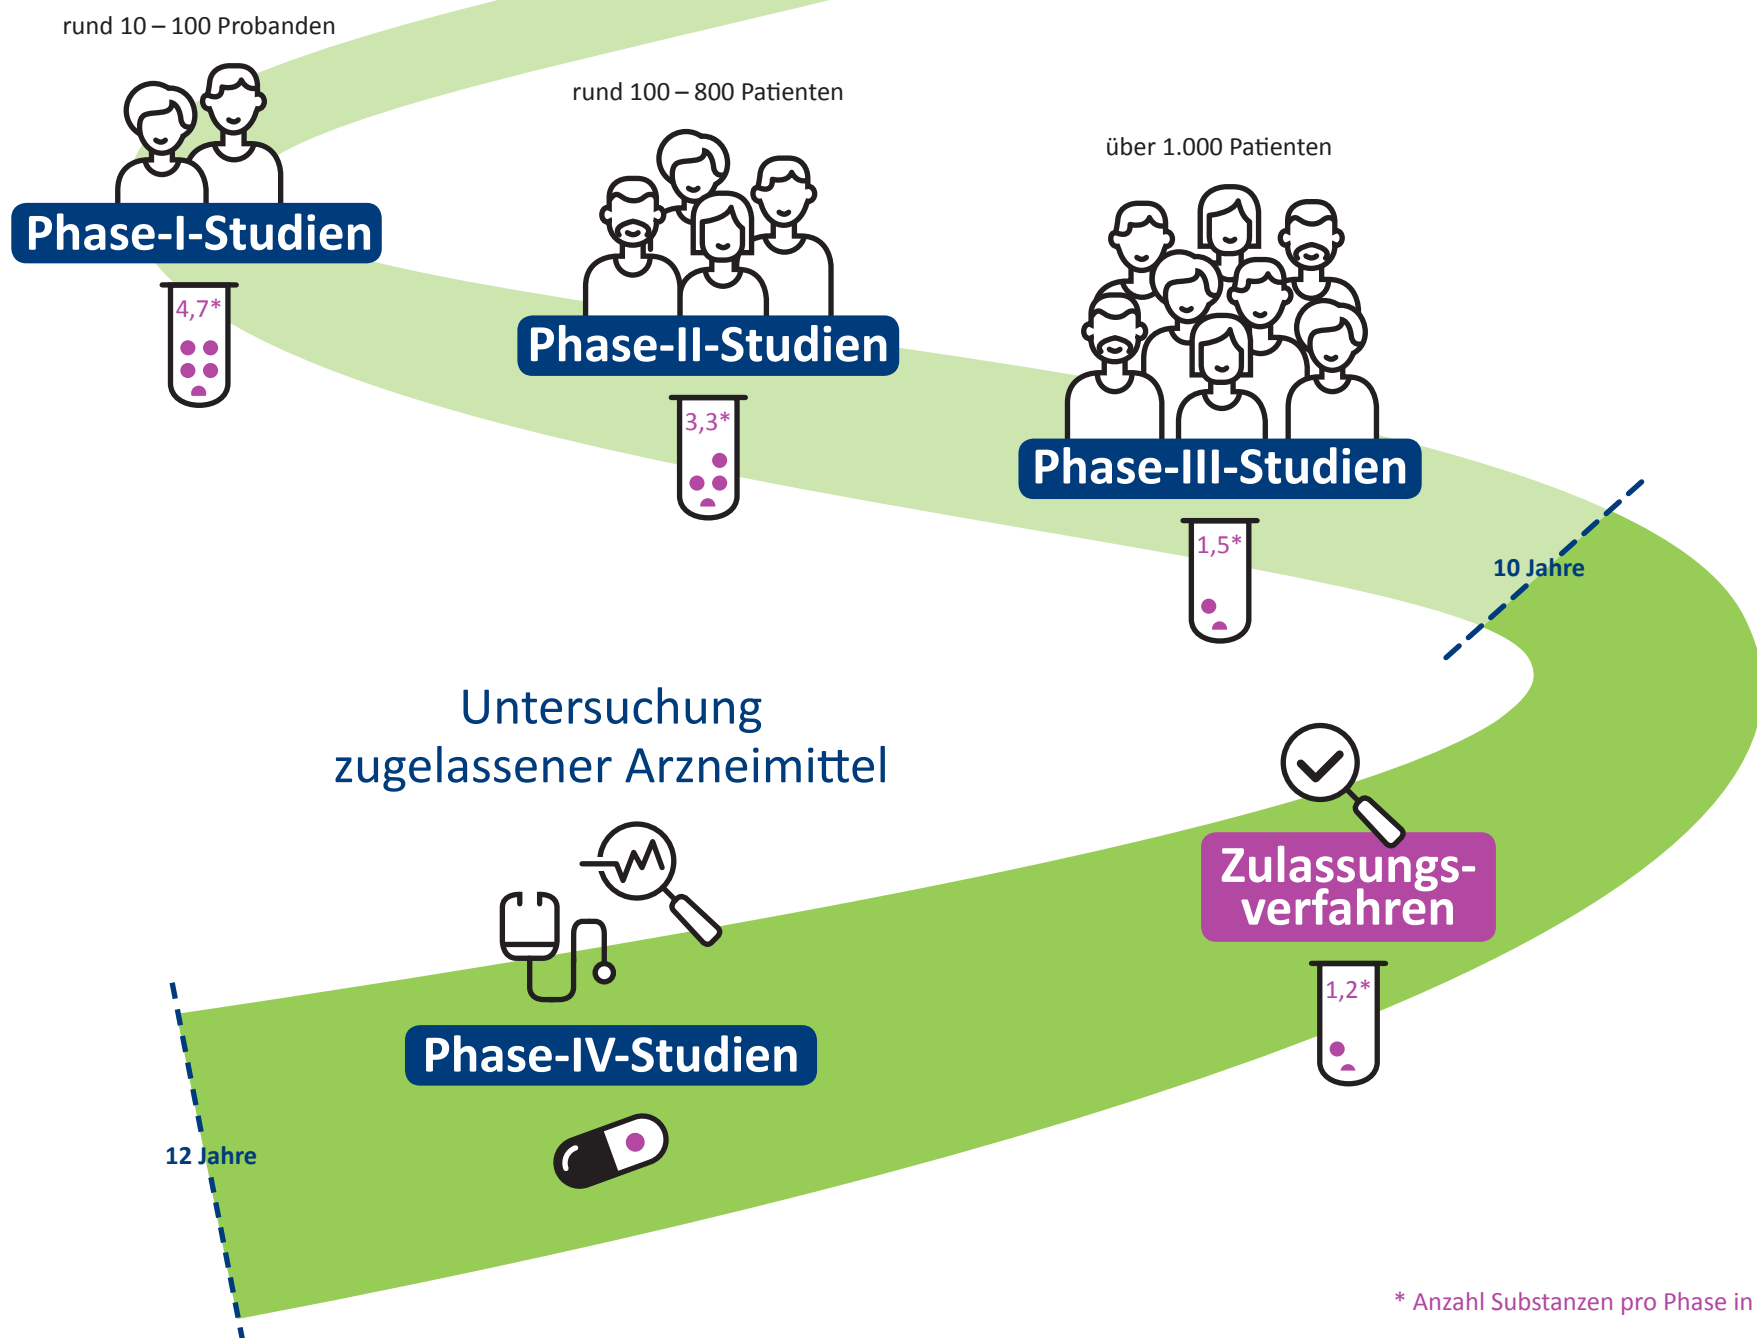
rund 10 – 100 Probanden

Phase-I-Studien

4,7*

rund 100 – 800 Patienten

Phase-II-Studien

3,3*

über 1.000 Patienten

Phase-III-Studien

1,5*

10 Jahre

Untersuchung zugelassener Arzneimittel

Zulassungsverfahren

1,2*

Phase-IV-Studien

12 Jahre

* Anzahl Substanzen pro Phase in